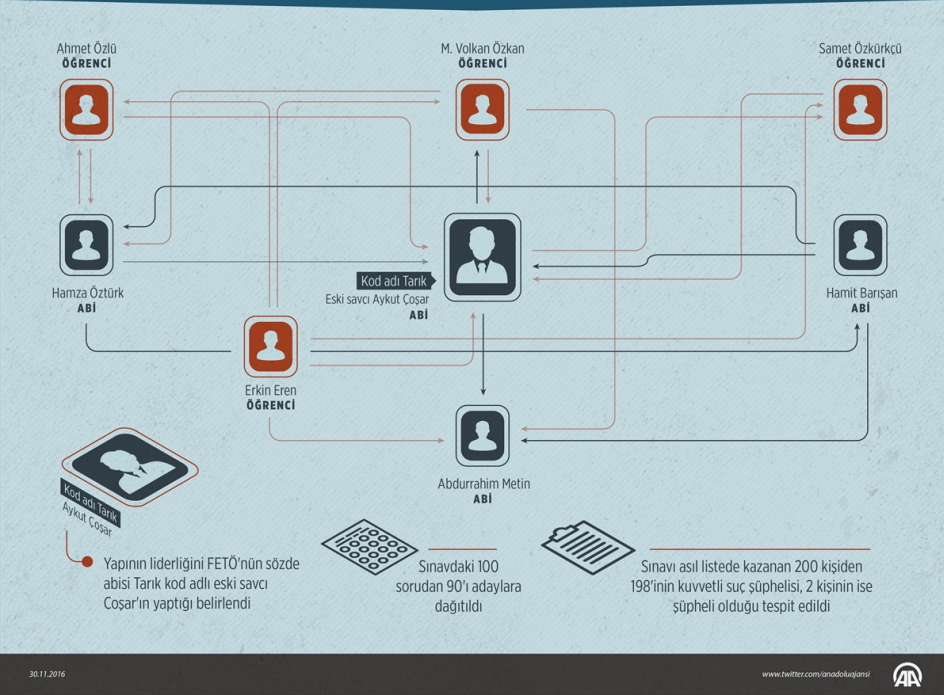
Ahmet Özlü
ÖĞRENCİ

M. Volkan Özkan
ÖĞRENCİ

Samet Özkürkçü
ÖĞRENCİ

Hamza Öztürk
ABİ

Kod adı Tarık
Eski savcı Aykut Coşar
ABİ

Hamit Barışan
ABİ

Erkin Eren
ÖĞRENCİ

Abdurrahim Metin
ABİ

Kod adı Tarık
Aykut Coşar

Yapının liderliğini FETÖ'nün sözde abisi Tarık kod adlı eski savcı Coşar'ın yaptığı belirlendi

Sınavdaki 100 sorudan 90'ı adaylara dağıtıldı

Sınavı asıl listede kazanan 200 kişiden 198'inin kuvvetli suç şüphelisi, 2 kişinin ise şüpheli olduğu tespit edildi

30.11.2016

www.twitter.com/anadoluajansi

AA